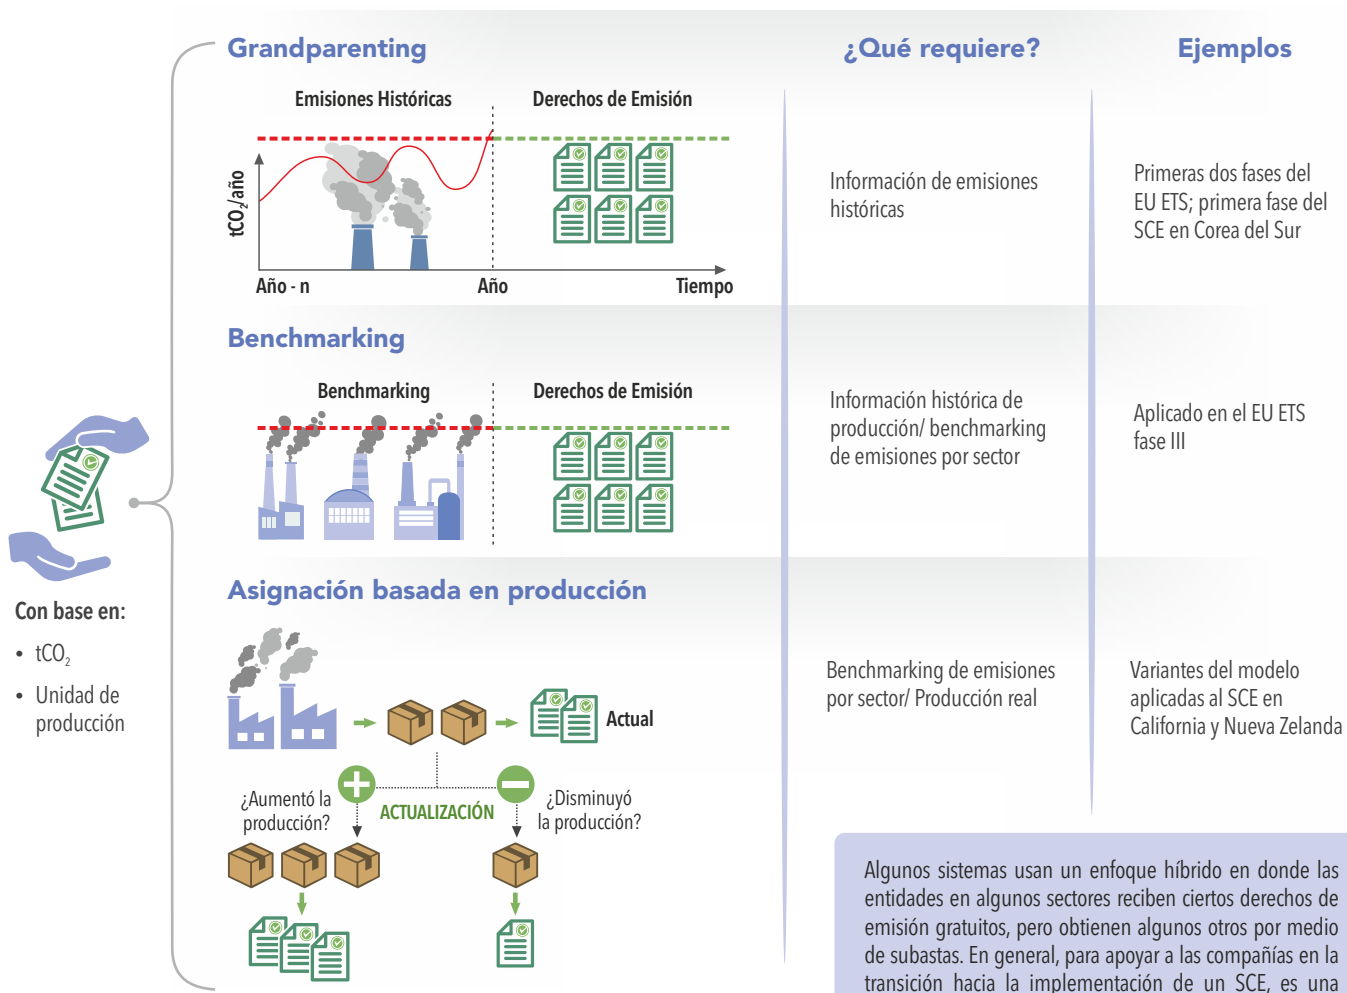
Grandparenting

¿Qué requiere?

Ejemplos

Emisiones Históricas

Derechos de Emisión

$tCO_2$/año

Año - n

Año

Tiempo

Información de emisiones históricas

Primeras dos fases del EU ETS; primera fase del SCE en Corea del Sur

Benchmarking

Benchmarking

Derechos de Emisión

Información histórica de producción/ benchmarking de emisiones por sector

Aplicado en el EU ETS fase III

Con base en:

• $tCO_2$

• Unidad de producción

Asignación basada en producción

Actual

¿Aumentó la producción?

ACTUALIZACIÓN

¿Disminuyó la producción?

Benchmarking de emisiones por sector/ Producción real

Variantes del modelo aplicadas al SCE en California y Nueva Zelanda

Algunos sistemas usan un enfoque híbrido en donde las entidades en algunos sectores reciben ciertos derechos de emisión gratuitos, pero obtienen algunos otros por medio de subastas. En general, para apoyar a las compañías en la transición hacia la implementación de un SCE, es una